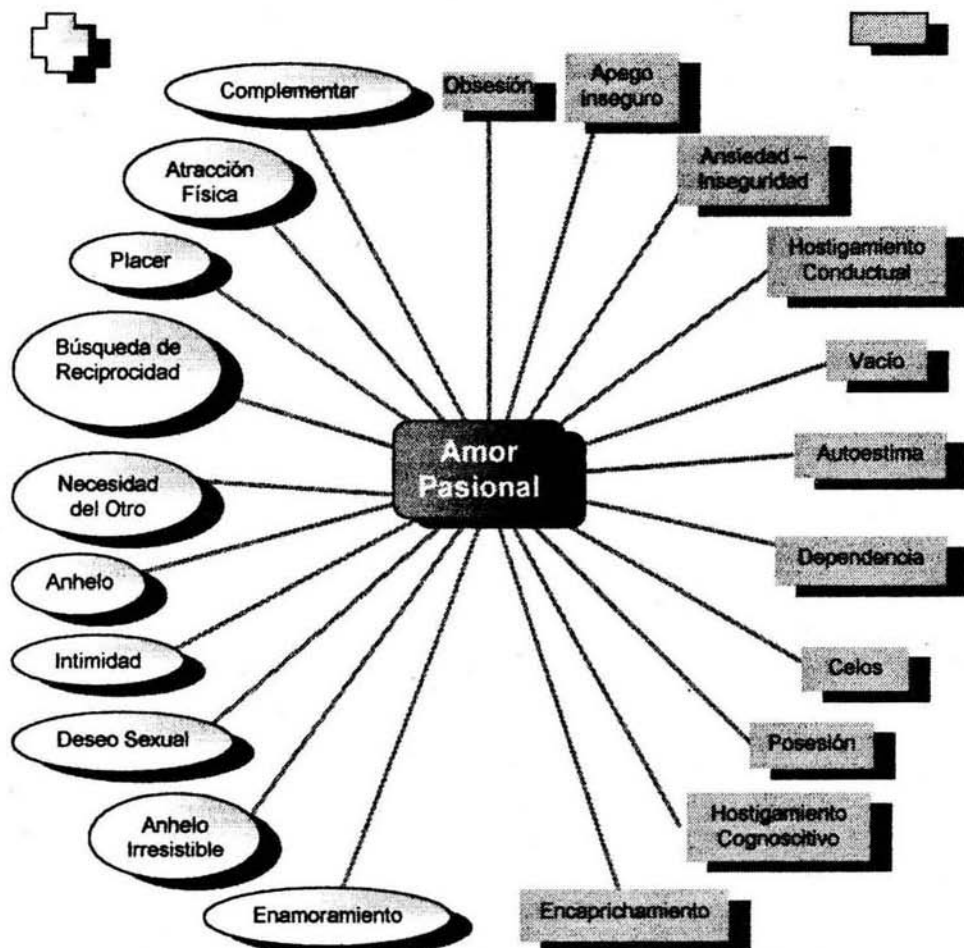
Amor Pasional

Complementar

Atracción Física

Placer

Búsqueda de Reciprocidad

Necesidad del Otro

Anhelo

Intimidad

Deseo Sexual

Anhelo Irresistible

Enamoramiento

Obsesión

Apego Inseguro

Ansiedad – Inseguridad

Hostigamiento Conductual

Vacío

Autoestima

Dependencia

Celos

Posesión

Hostigamiento Cognoscitivo

Encaprichamiento